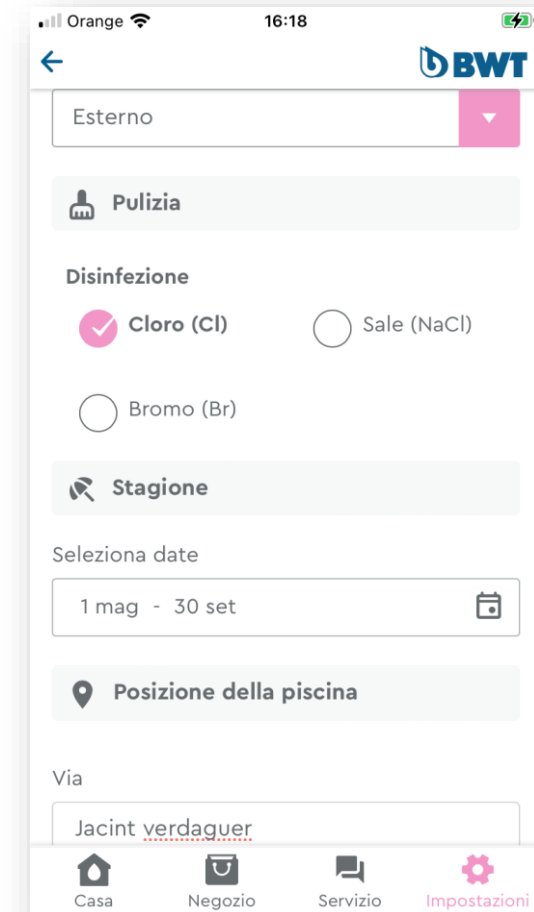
Orange 16:18

BWT

Esterno

Pulizia

Disinfezione

Cloro (Cl)

Sale (NaCl)

Bromo (Br)

Stagione

Seleziona date

1 mag - 30 set

Posizione della piscina

Via

Jacint verdaguer

Casa Negozio Servizio Impostazioni